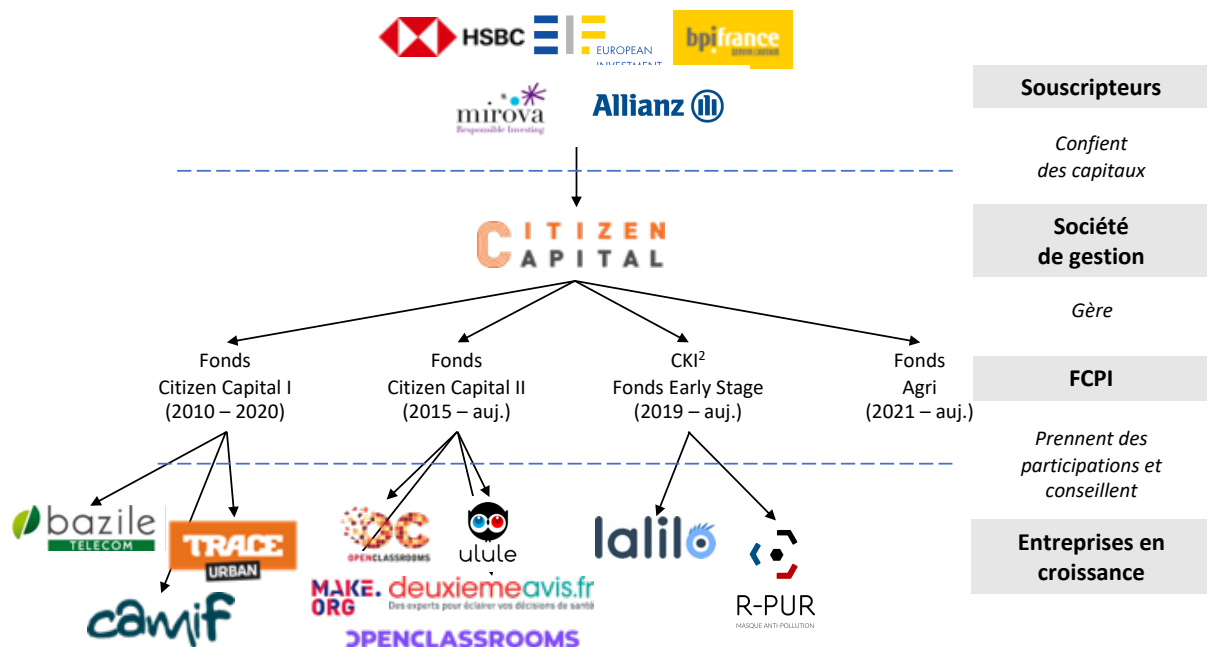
HSBC
EUROPEAN INVESTMENT
bpifrance SERVIR L'AVENIR
mirova Responsible Investing
Allianz

Souscripteurs

Confient des capitaux

CITIZEN CAPITAL

Société de gestion

Gère

Fonds Citizen Capital I (2010 – 2020)

Fonds Citizen Capital II (2015 – auj.)

CKI$^2$ Fonds Early Stage (2019 – auj.)

Fonds Agri (2021 – auj.)

FCPI

Prennent des participations et conseillent

bazile TELECOM
TRACE URBAN
camif
OPENCLASSROOMS
ulule
MAKE.ORG
deuxiemeavis.fr Des experts pour éclairer vos décisions de santé
OPENCLASSROOMS
lalilo
R-PUR MASQUE ANTI-POLLUTION

Entreprises en croissance